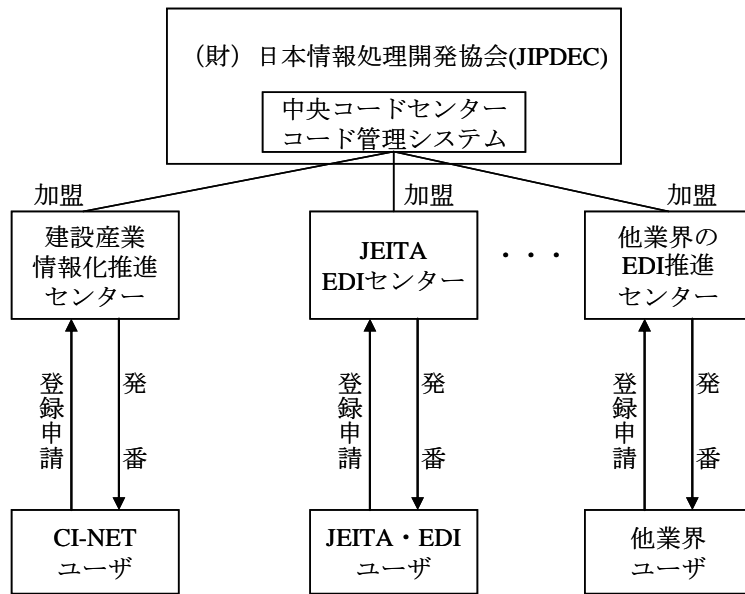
（財）日本情報処理開発協会(JIPDEC)

中央コードセンター
コード管理システム

加盟

加盟

加盟

建設産業
情報化推進
センター

JEITA
EDIセンター

・・・

他業界の
EDI推進
センター

登録申請

発番

登録申請

発番

登録申請

発番

CI-NET
ユーザ

JEITA・EDI
ユーザ

他業界
ユーザ